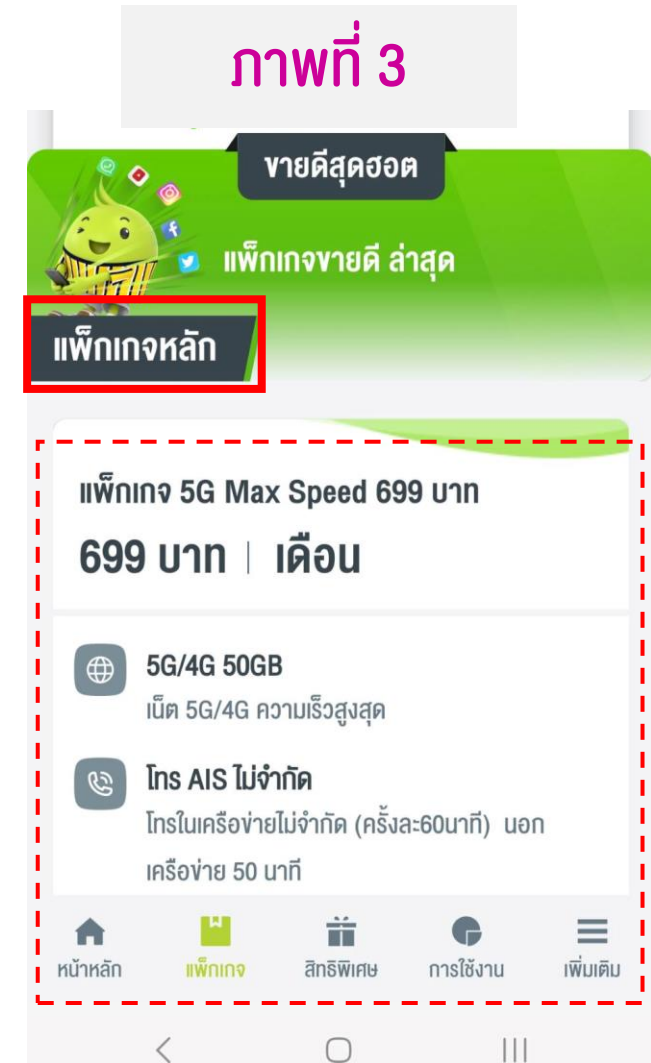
ภาพที่ 3

ขายดีสุดฮอต

แพ็กเกจขายดี ล่าสุด

แพ็กเกจหลัก

แพ็กเกจ 5G Max Speed 699 บาท

699 บาท | เดือน

5G/4G 50GB

เน็ต 5G/4G ความเร็วสูงสุด

โทร AIS ไม่จำกัด

โทรในเครือข่ายไม่จำกัด (ครั้งละ60นาที) นอกเครือข่าย 50 นาที

หน้าหลัก แพ็กเกจ สิทธิพิเศษ การใช้งาน เพิ่มเติม